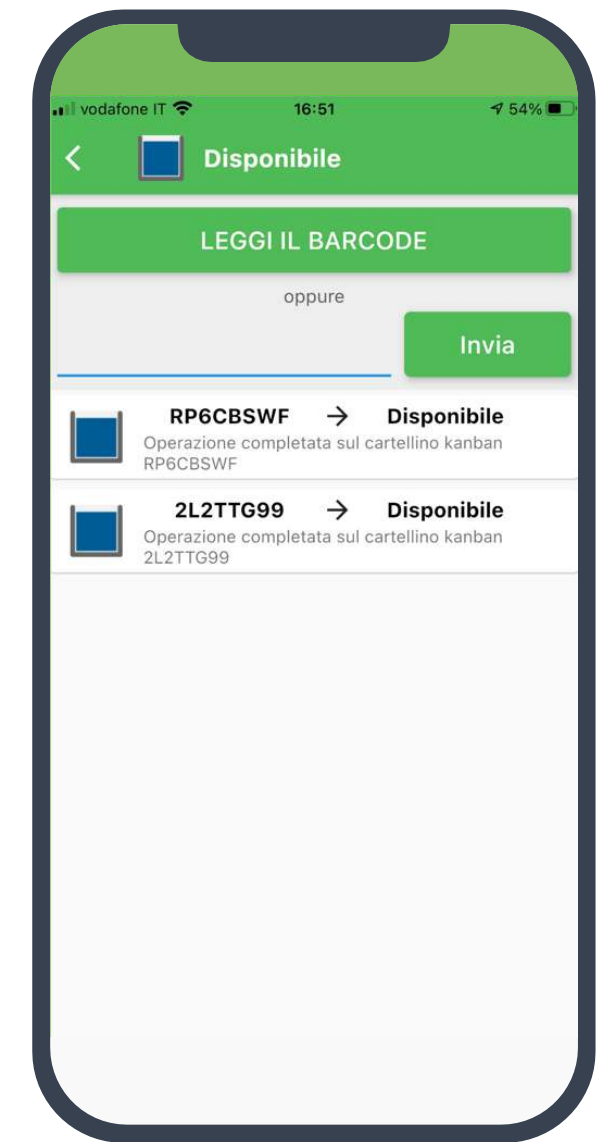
vodafone IT 16:51 54%

Disponibile

LEGGI IL BARCODE

oppure

Invia

RP6CBSWF → Disponibile
Operazione completata sul cartellino kanban RP6CBSWF

2L2TTG99 → Disponibile
Operazione completata sul cartellino kanban 2L2TTG99